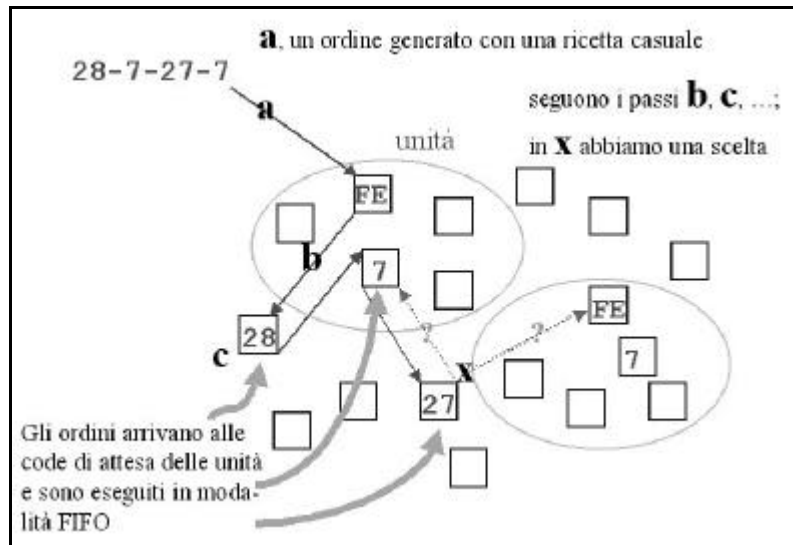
**a**, un ordine generato con una ricetta casuale

28-7-27-7

seguono i passi **b**, **c**, ...;

in **x** abbiamo una scelta

a

unità

FE

b

7

c

28

?

?

FE

7

x

27

Gli ordini arrivano alle code di attesa delle unità e sono eseguiti in modalità FIFO